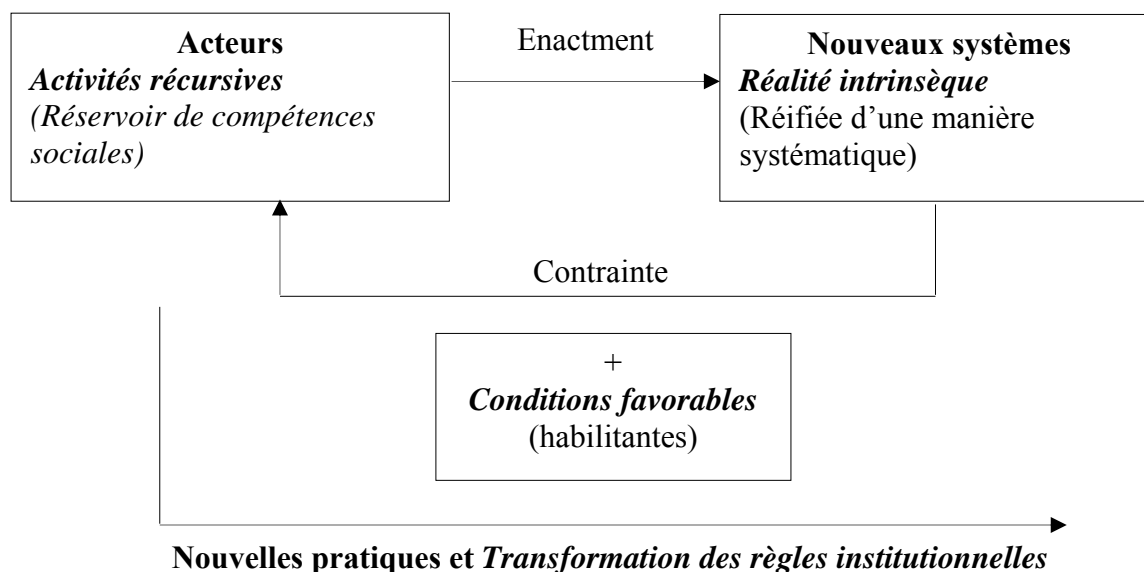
Acteurs
Activités récursives
(Réservoir de compétences sociales)

Enactment

Nouveaux systèmes
Réalité intrinsèque
(Réifiée d'une manière systématique)

Contrainte

+
Conditions favorables
(habilitantes)

Nouvelles pratiques et Transformation des règles institutionnelles